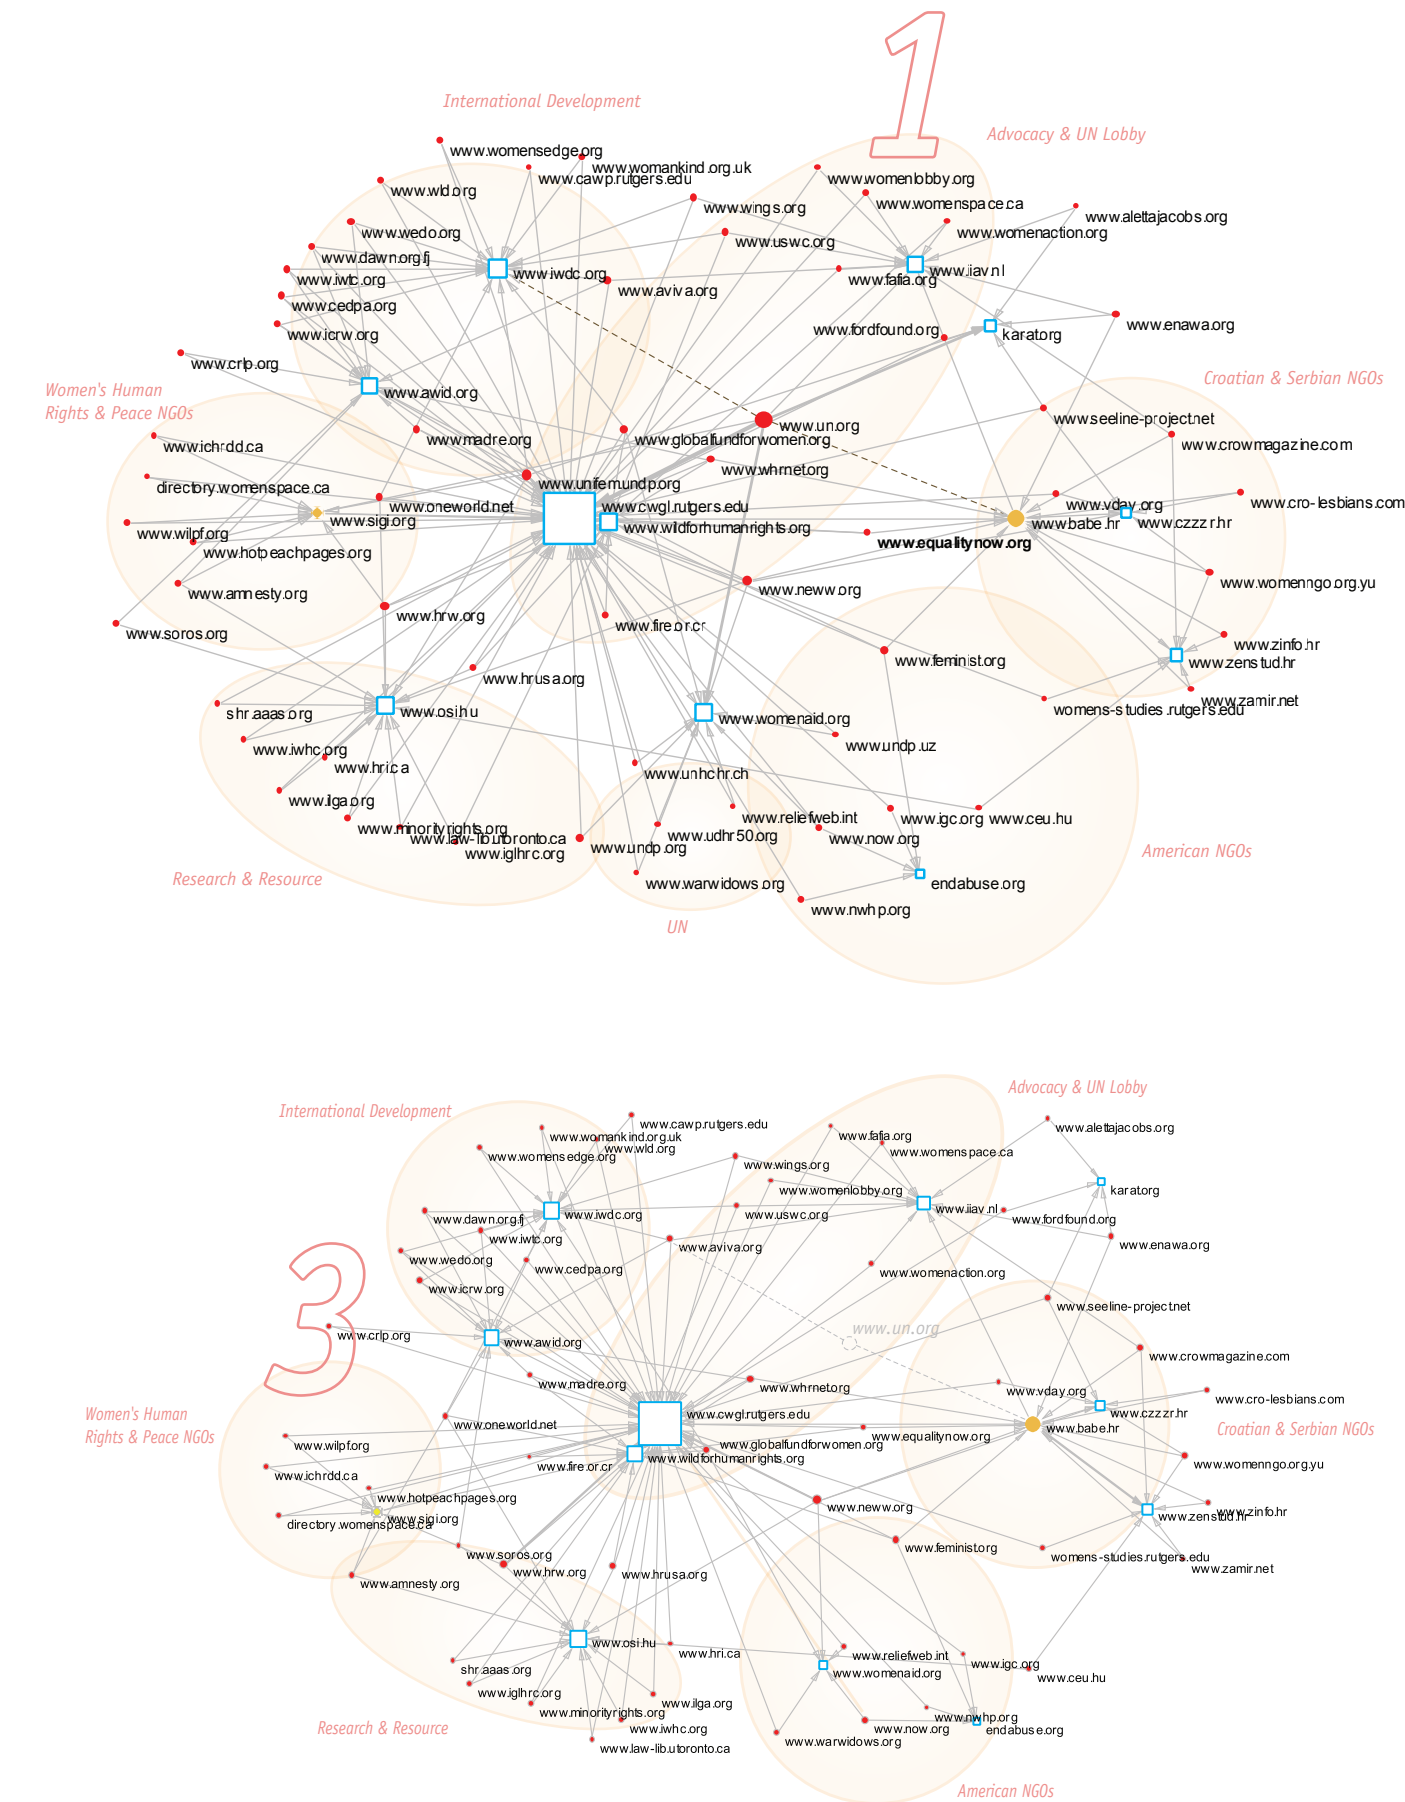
1

International Development

Advocacy & UN Lobby

Women's Human Rights & Peace NGOs

Croatian & Serbian NGOs

Research & Resource

UN

American NGOs

www.womensedge.org
www.womankind.org.uk
www.cawp.rutgers.edu
www.wld.org
www.wedo.org
www.dawn.org.fj
www.iwtc.org
www.cedpa.org
www.icrw.org
www.iwdc.org
www.aviva.org
www.wings.org
www.uswc.org
www.womenlobby.org
www.womenspace.ca
www.womenaction.org
www.alettajacobs.org
www.iiav.nl
www.fafia.org
karat.org
www.enawa.org
www.fordfound.org
www.crlp.org
www.awid.org
www.ichrdd.ca
www.madre.org
www.globalfundforwomen.org
www.un.org
www.seeline-project.net
www.crowmagazine.com
directory.womenspace.ca
www.whrnet.org
www.unifemundp.org
www.oneworld.net
www.sigi.org
www.cwgl.rutgers.edu
www.wildforhumanrights.org
www.vday.org
www.babe.hr
www.czzzr.hr
www.cro-lesbians.com
www.wilpf.org
www.hotpeachpages.org
www.equalitynow.org
www.amnesty.org
www.neww.org
www.womenngo.org.yu
www.soros.org
www.hrw.org
www.fire.or.cr
www.feminist.org
www.zinfo.hr
www.zenstud.hr
www.hrusa.org
www.zamir.net
shr.aaas.org
www.osi.hu
www.womenaid.org
womens-studies.rutgers.edu
www.iwhc.org
www.undp.uz
www.hri.ca
www.unhchr.ch
www.ilga.org
www.reliefweb.int
www.igc.org
www.ceu.hu
www.minorityrights.org
www.law-lib.utoronto.ca
www.udhr50.org
www.now.org
www.iglhrc.org
www.undp.org
www.warwidows.org
endabuse.org
www.nwhp.org

3

International Development

Advocacy & UN Lobby

www.cawp.rutgers.edu
www.womankind.org.uk
www.wld.org
www.womensedge.org
www.fafia.org
www.womenspace.ca
www.alettajacobs.org
www.wings.org
www.womenlobby.org
karat.org
www.dawn.org.fj
www.iwdc.org
www.uswc.org
www.iiav.nl
www.fordfound.org
www.iwtc.org
www.enawa.org
www.aviva.org
www.wedo.org
www.cedpa.org
www.womenaction.org
www.icrw.org
www.seeline-project.net
www.crlp.org
www.awid.org
www.un.org
www.crowmagazine.com
www.madre.org
www.whrnet.org
www.vday.org
www.cro-lesbians.com
Women's Human Rights & Peace NGOs
www.oneworld.net
www.cwgl.rutgers.edu
www.czzzr.hr
www.babe.hr
Croatian & Serbian NGOs
www.equalitynow.org
www.wilpf.org
www.globalfundforwomen.org
www.wildforhumanrights.org
www.ichrdd.ca
www.fire.or.cr
www.womenngo.org.yu
www.hotpeachpages.org
www.sigi.org
www.neww.org
directory.womenspace.ca
www.zinfo.hr
www.zenstud.hr
www.feminist.org
www.soros.org
womens-studies.rutgers.edu
www.hrw.org
www.hrusa.org
www.zamir.net
www.amnesty.org
www.osi.hu
www.hri.ca
www.reliefweb.int
www.igc.org
shr.aaas.org
www.womenaid.org
www.ceu.hu
www.iglhrc.org
www.ilga.org
www.minorityrights.org
www.nwhp.org
Research & Resource
www.iwhc.org
www.now.org
endabuse.org
www.warwidows.org
www.law-lib.utoronto.ca
American NGOs